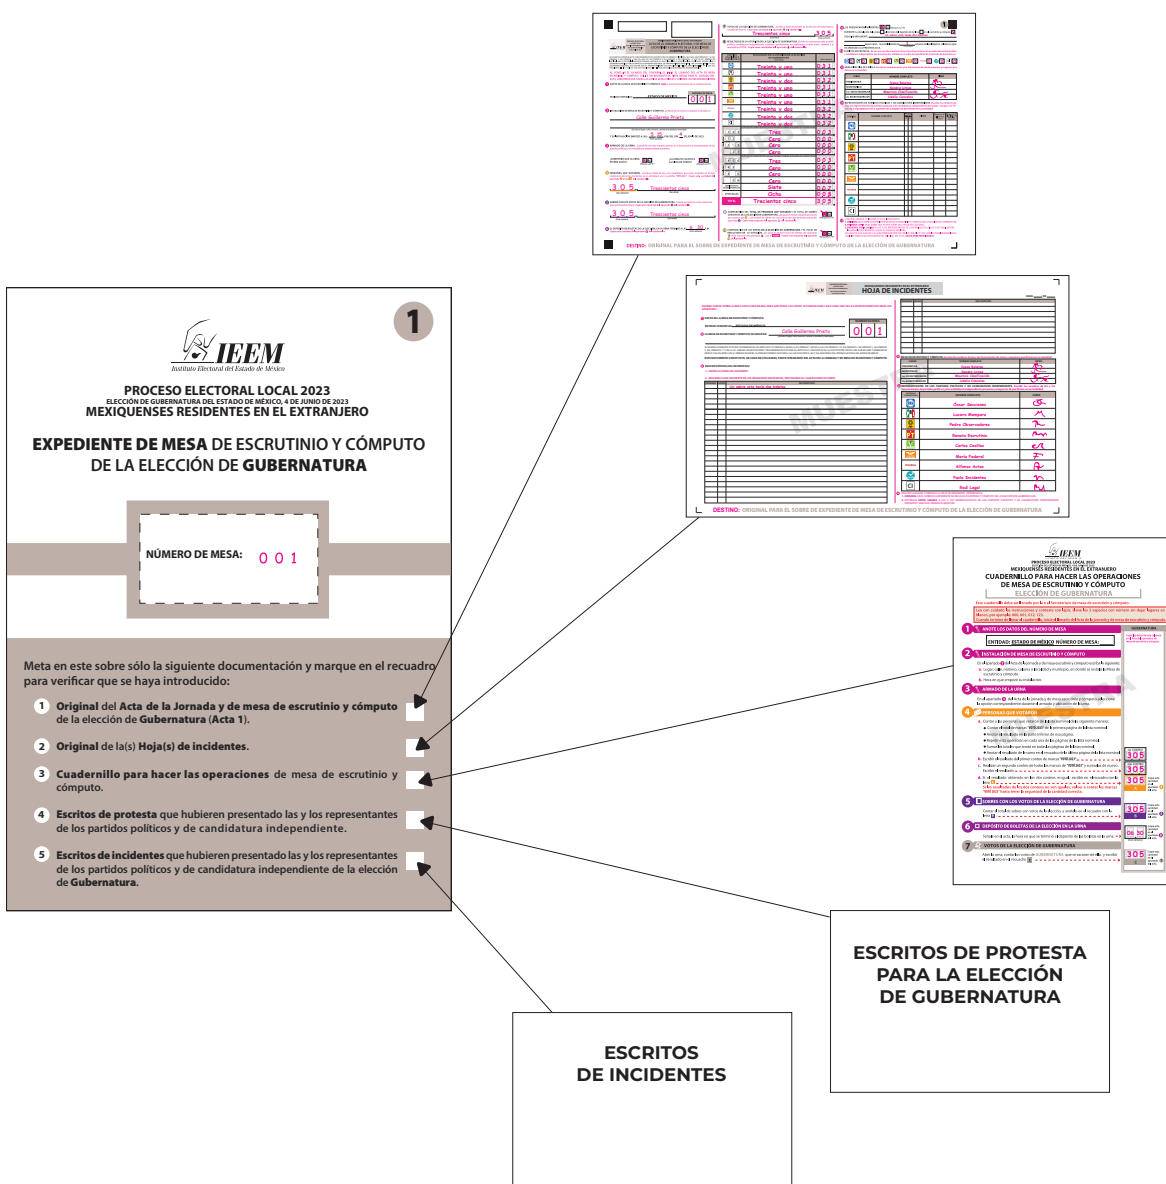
1

IEEM
Instituto Electoral del Estado de México

PROCESO ELECTORAL LOCAL 2023
ELECCIÓN DE GUBERNATURA DEL ESTADO DE MÉXICO, 4 DE JUNIO DE 2023
MEXIQUENSES RESIDENTES EN EL EXTRANJERO

EXPEDIENTE DE MESA DE ESCRUTINIO Y CÓMPUTO DE LA ELECCIÓN DE GUBERNATURA

NÚMERO DE MESA: 0 0 1

Meta en este sobre sólo la siguiente documentación y marque en el recuadro para verificar que se haya introducido:

1 Original del Acta de la Jornada y de mesa de escrutinio y cómputo de la elección de Gubernatura (Acta 1).

2 Original de la(s) Hoja(s) de incidentes.

3 Cuadernillo para hacer las operaciones de mesa de escrutinio y cómputo.

4 Escritos de protesta que hubieren presentado las y los representantes de los partidos políticos y de candidatura independiente.

5 Escritos de incidentes que hubieren presentado las y los representantes de los partidos políticos y de candidatura independiente de la elección de Gubernatura.

HOJA DE INCIDENTES

DESTINO: ORIGINAL PARA EL SOBRE DE EXPEDIENTE DE MESA DE ESCRUTINIO Y CÓMPUTO DE LA ELECCIÓN DE GUBERNATURA

IEEM
PROCESO ELECTORAL LOCAL 2023
MEXIQUENSES RESIDENTES EN EL EXTRANJERO
CUADERNILLO PARA HACER LAS OPERACIONES DE MESA DE ESCRUTINIO Y CÓMPUTO
ELECCIÓN DE GUBERNATURA

1 ANOTE LOS DATOS DEL NÚMERO DE MESA
ENTIDAD: ESTADO DE MÉXICO NÚMERO DE MESA:
2 INSTALACIÓN DE MESA DE ESCRUTINIO Y CÓMPUTO
3 ARMADO DE LA URNA
4 PERSONAS QUE VOTARON
5 SOBRES CON LOS VOTOS DE LA ELECCIÓN DE GUBERNATURA
6 DEPÓSITO DE BOLETAS DE LA ELECCIÓN EN LA URNA
7 VOTOS DE LA ELECCIÓN DE GUBERNATURA

ESCRITOS DE PROTESTA PARA LA ELECCIÓN DE GUBERNATURA

ESCRITOS DE INCIDENTES